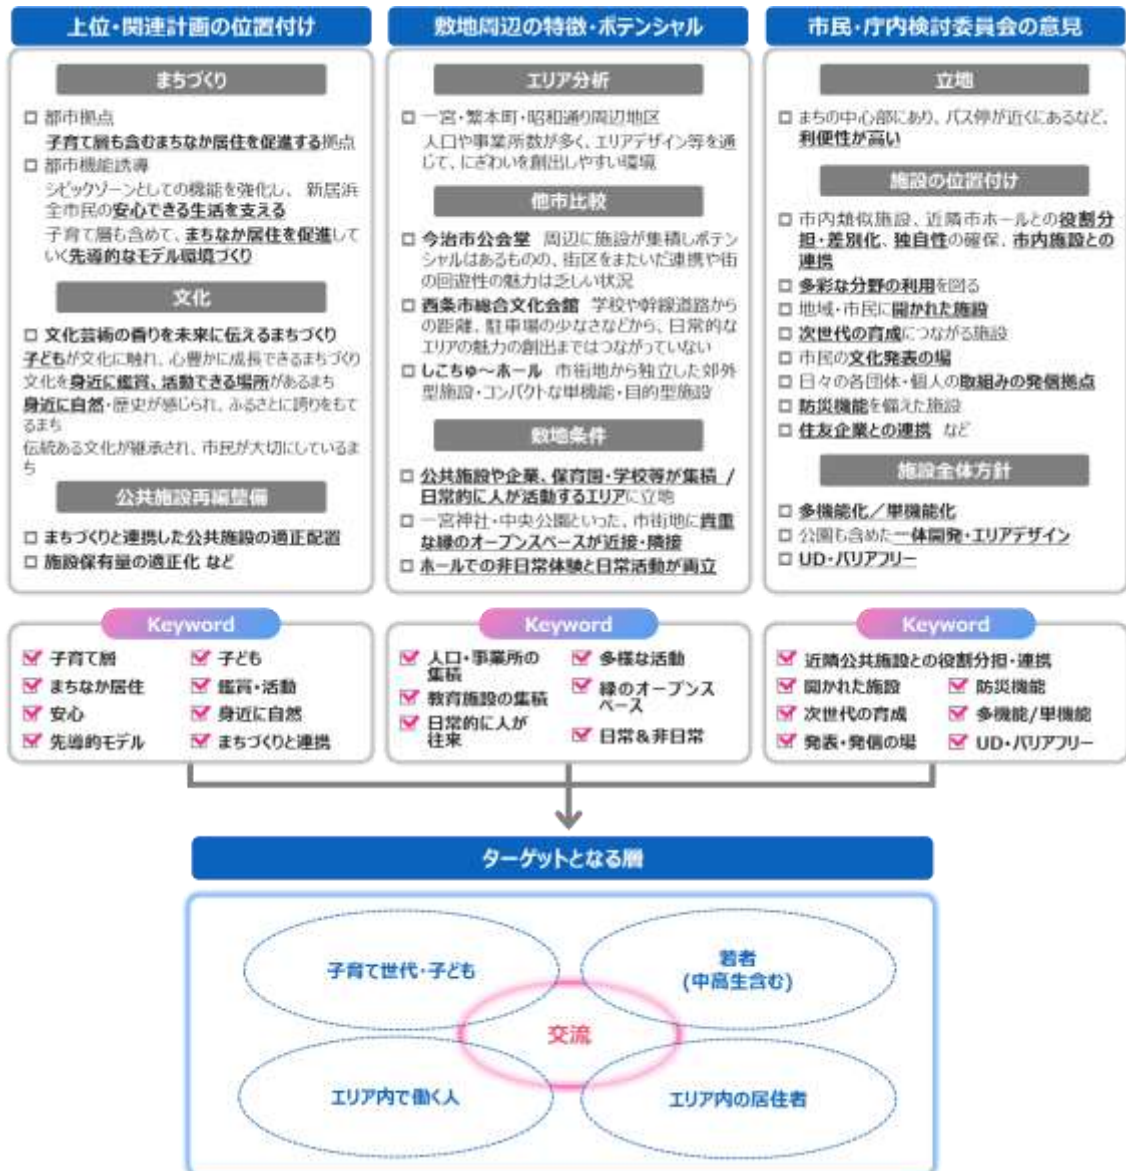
上位・関連計画の位置付け

まちづくり

□ 都市拠点
子育て層も含むまちなか居住を促進する拠点
□ 都市機能誘導
シビックゾーンとしての機能を強化し、新居浜全市民の安心できる生活を支える
子育て層も含めて、まちなか居住を促進していく先導的なモデル環境づくり

文化

□ 文化芸術の香りを未来に伝えるまちづくり
子どもが文化に触れ、心豊かに成長できるまちづくり
文化を身近に鑑賞、活動できる場所があるまち
身近に自然・歴史が感じられ、ふるさとに誇りをもてるまち
伝統ある文化が継承され、市民が大切にしているまち

公共施設再編整備

□ まちづくりと連携した公共施設の適正配置
□ 施設保有量の適正化 など

敷地周辺の特徴・ポテンシャル

エリア分析

□ 一宮・繁本町・昭和通り周辺地区
人口や事業所数が多く、エリアデザイン等を通じて、にぎわいを創出しやすい環境

他市比較

□ 今治市公会堂 周辺に施設が集積しポテンシャルはあるものの、街区をまたいだ連携や街の回遊性の魅力は乏しい状況
□ 西条市総合文化会館 学校や幹線道路からの距離、駐車場の少なさなどから、日常的なエリアの魅力の創出まではつながっていない
□ しこちゅ～ホール 市街地から独立した郊外型施設・コンパクトな単機能・目的型施設

敷地条件

□ 公共施設や企業、保育園・学校等が集積 / 日常的に人が活動するエリアに立地
□ 一宮神社・中央公園といった、市街地に貴重な緑のオープンスペースが近接・隣接
□ ホールでの非日常体験と日常活動が両立

市民・庁内検討委員会の意見

立地

□ まちの中心部にあり、バス停が近くにあるなど、利便性が高い

施設の位置付け

□ 市内類似施設、近隣市ホールとの役割分担・差別化、独自性の確保、市内施設との連携
□ 多彩な分野の利用を図る
□ 地域・市民に開かれた施設
□ 次世代の育成につながる施設
□ 市民の文化発表の場
□ 日々の各団体・個人の取組みの発信拠点
□ 防災機能を備えた施設
□ 住友企業との連携 など

施設全体方針

□ 多機能化／単機能化
□ 公園も含めた一体開発・エリアデザイン
□ UD・バリアフリー

Keyword
子育て層
まちなか居住
安心
先導的モデル
子ども
鑑賞・活動
身近に自然
まちづくりと連携

Keyword
人口・事業所の集積
教育施設の集積
日常的に人が往来
多様な活動
緑のオープンスペース
日常＆非日常

Keyword
近隣公共施設との役割分担・連携
開かれた施設
次世代の育成
発表・発信の場
防災機能
多機能/単機能
UD・バリアフリー

ターゲットとなる層

子育て世代・子ども
若者
(中高生含む)
交流
エリア内で働く人
エリア内の居住者